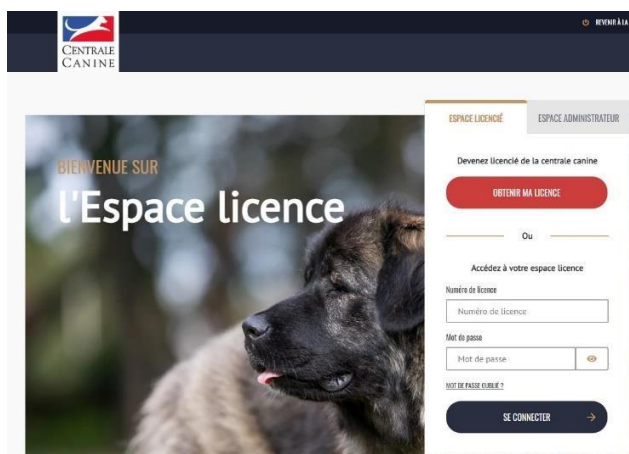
CENTRALE CANINE

REVENIR À LA

BIENVENUE SUR
l'Espace licence

ESPACE LICENCIÉ

ESPACE ADMINISTRATEUR

Devenez licencié de la centrale canine

OBTENIR MA LICENCE

Ou

Accédez à votre espace licence

Numéro de licence

Numéro de licence

Mot de passe

Mot de passe

MOT DE PASSE OUBLIÉ ?

SE CONNECTER